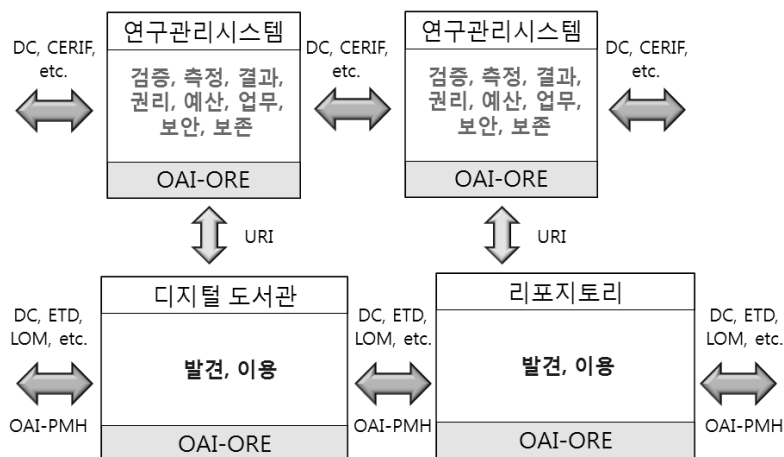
DC, CERIF, etc.

연구관리시스템

검증, 측정, 결과, 권리, 예산, 업무, 보안, 보존

OAI-ORE

DC, CERIF, etc.

연구관리시스템

검증, 측정, 결과, 권리, 예산, 업무, 보안, 보존

OAI-ORE

DC, CERIF, etc.

URI

URI

DC, ETD, LOM, etc.

OAI-PMH

디지털 도서관

발견, 이용

OAI-ORE

DC, ETD, LOM, etc.

OAI-PMH

리포지토리

발견, 이용

OAI-ORE

DC, ETD, LOM, etc.

OAI-PMH